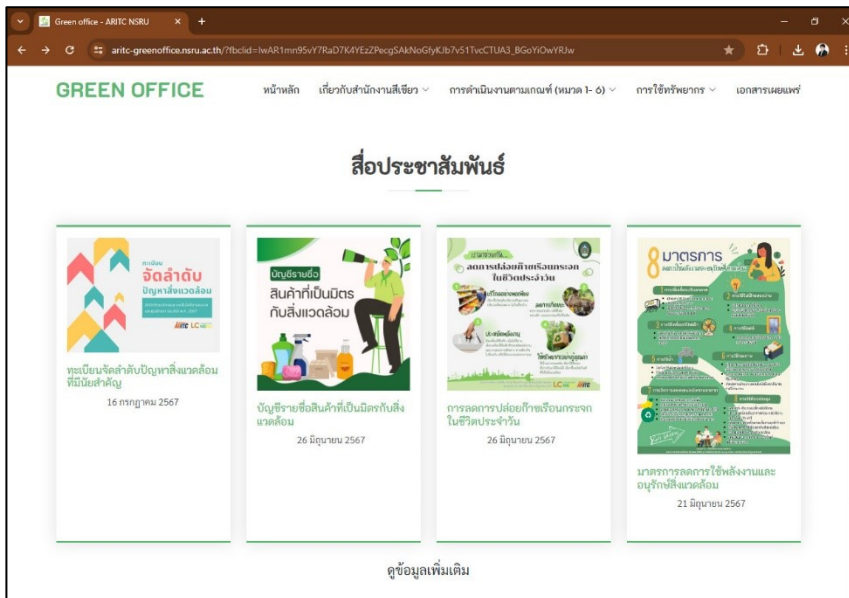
Green office - ARITC NSRU

aritc-greenoffice.nsru.ac.th/?fbclid=IwAR1mn95vY7RaD7K4YEzZPecgSAkNoGfyKJb7v51TvcCTUA3_BGoYiOwYRJw

GREEN OFFICE

หน้าหลัก เกี่ยวกับสำนักงานสีเขียว การดำเนินงานตามเกณฑ์ (หมวด 1- 6) การใช้ทรัพยากร เอกสารเผยแพร่

สื่อประชาสัมพันธ์

ทะเบียน
จัดลำดับ
ปัญหาสิ่งแวดล้อม

ทะเบียนจัดลำดับปัญหาสิ่งแวดล้อมที่มีนัยสำคัญ

16 กรกฎาคม 2567

บัญชีรายชื่อ
สินค้าที่เป็นมิตร
กับสิ่งแวดล้อม

บัญชีรายชื่อสินค้าที่เป็นมิตรกับสิ่งแวดล้อม

26 มิถุนายน 2567

การลดการปล่อยก๊าซเรือนกระจก ในชีวิตประจำวัน

การลดการปล่อยก๊าซเรือนกระจกในชีวิตประจำวัน

26 มิถุนายน 2567

8 มาตรการ

มาตรการลดการใช้พลังงานและอนุรักษ์สิ่งแวดล้อม

21 มิถุนายน 2567

ดูข้อมูลเพิ่มเติม